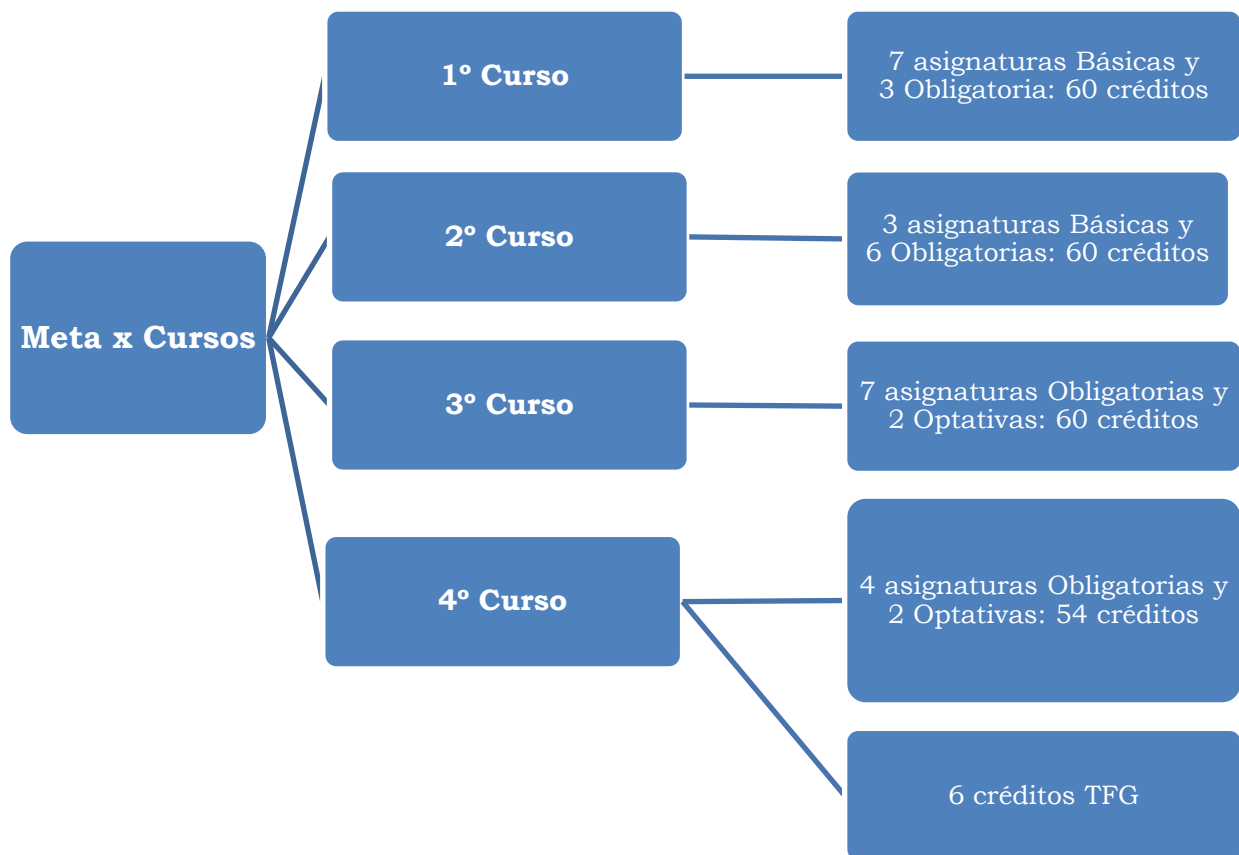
Meta x Cursos

1º Curso

7 asignaturas Básicas y 3 Obligatoria: 60 créditos

2º Curso

3 asignaturas Básicas y 6 Obligatorias: 60 créditos

3º Curso

7 asignaturas Obligatorias y 2 Optativas: 60 créditos

4º Curso

4 asignaturas Obligatorias y 2 Optativas: 54 créditos

6 créditos TFG